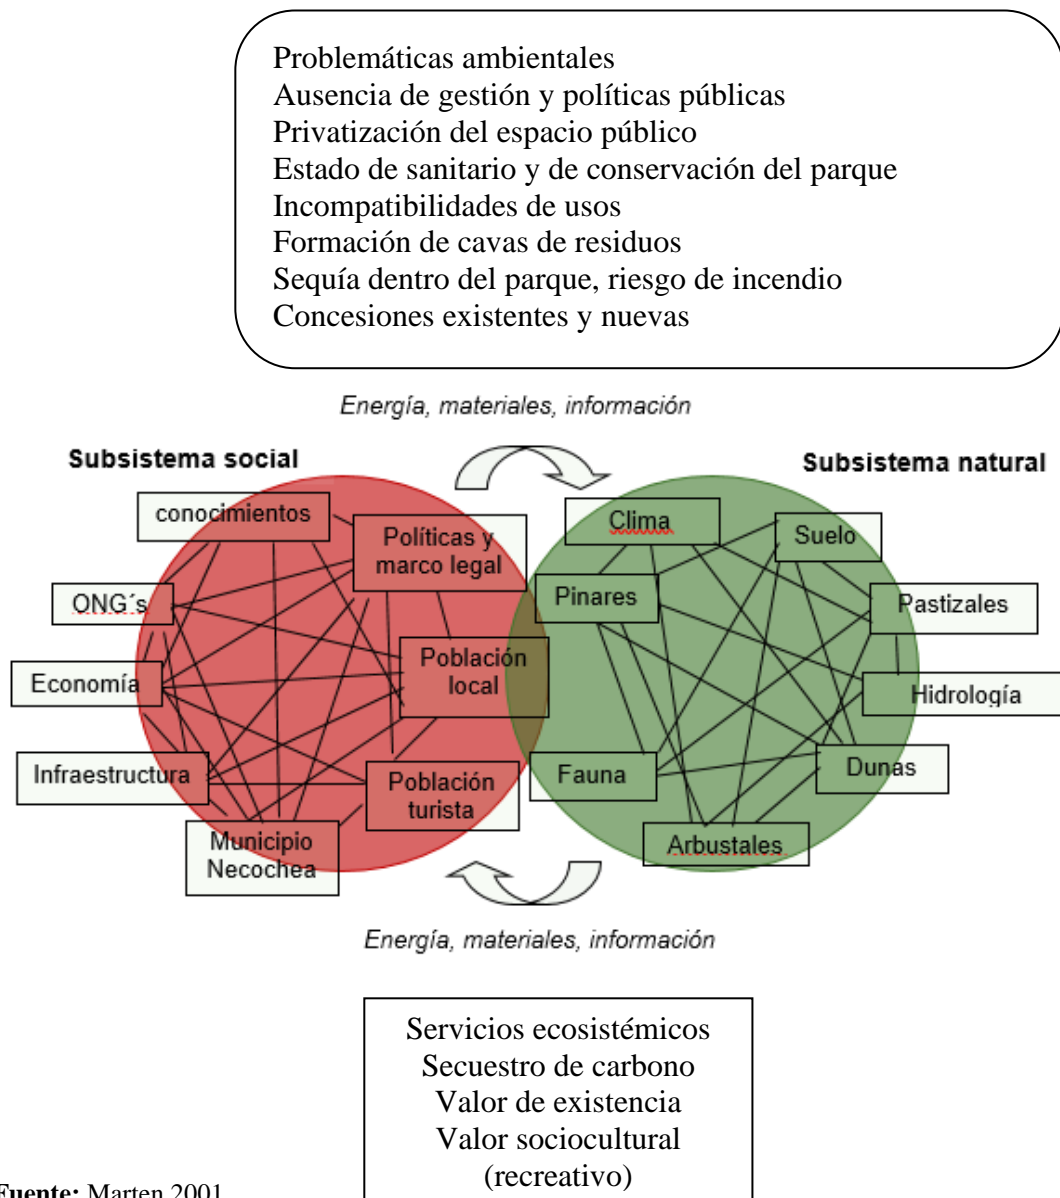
Problemáticas ambientales
Ausencia de gestión y políticas públicas
Privatización del espacio público
Estado de sanitario y de conservación del parque
Incompatibilidades de usos
Formación de cavas de residuos
Sequía dentro del parque, riesgo de incendio
Concesiones existentes y nuevas

Energía, materiales, información

Subsistema social

conocimientos
Políticas y marco legal
ONG´s
Economía
Población local
Infraestructura
Población turista
Municipio Necochea

Subsistema natural

Clima
Suelo
Pinares
Pastizales
Hidrología
Fauna
Dunas
Arbustales

Energía, materiales, información

Servicios ecosistémicos
Secuestro de carbono
Valor de existencia
Valor sociocultural
(recreativo)

Fuente: Marten 2001